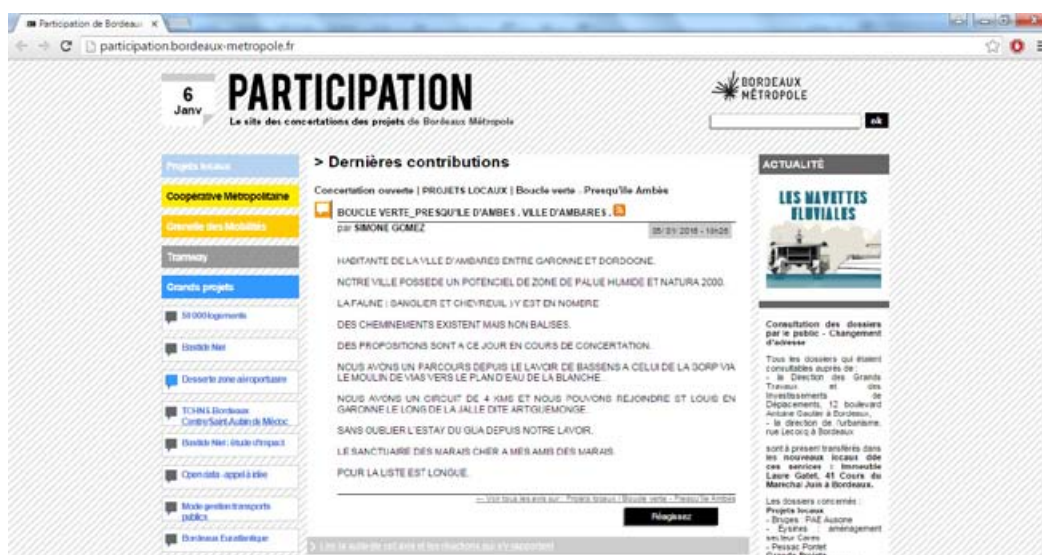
Participation de Bordeaux ×

participation.bordeaux-metropole.fr

6
Janv

PARTICIPATION
Le site des concertations des projets de Bordeaux Métropole

BORDEAUX MÉTROPOLE

ok

Projets locaux
Coopérative Métropolitaine
Grenelle des Mobilités
Tramway
Grands projets
50 000 logements
Bastide Niel
Desserte zone aéroportuaire
TCHNS Bordeaux Centre/Saint Aubin de Médoc
Bastide Niel : étude d'impact
Open data - appel à idée
Mode gestion transports publics
Bordeaux Euratlantique

> Dernières contributions

Concertation ouverte | PROJETS LOCAUX | Boucle verte - Presqu'île Ambès

BOUCLE VERTE_PRESQU'ILE D'AMBES . VILLE D'AMBARES .
par SIMONE GOMEZ 05/01/2016 - 10h26

HABITANTE DE LA VILLE D'AMBARES ENTRE GARONNE ET DORDOGNE.

NOTRE VILLE POSSEDE UN POTENCIEL DE ZONE DE PALUE HUMIDE ET NATURA 2000.

LA FAUNE ( SANGLIER ET CHEVREUIL ) Y EST EN NOMBRE

DES CHEMINEMENTS EXISTENT MAIS NON BALISES.

DES PROPOSITIONS SONT A CE JOUR EN COURS DE CONCERTATION.

NOUS AVONS UN PARCOURS DEPUIS LE LAVOIR DE BASSENS A CELUI DE LA SORP VIA LE MOULIN DE VIAS VERS LE PLAN D'EAU DE LA BLANCHE.

NOUS AVONS UN CIRCUIT DE 4 KMS ET NOUS POUVONS REJOINDRE ST LOUIS EN GARONNE LE LONG DE LA JALLE DITE ARTIGUEMONGE.

SANS OUBLIER L'ESTAY DU GUA DEPUIS NOTRE LAVOIR.

LE SANCTUAIRE DES MARAIS CHER A MES AMIS DES MARAIS.

POUR LA LISTE EST LONGUE.

— Voir tous les avis sur : Projets locaux | Boucle verte - Presqu'île Ambès

Réagissez

Lire la suite de cet avis et les réactions qui s'y rapportent

ACTUALITÉ

LES NAVETTES FLUVIALES

Consultation des dossiers par le public - Changement d'adresse

Tous les dossiers qui étaient consultables auprès de :
- la Direction des Grands Travaux et des Investissements de Déplacements, 12 boulevard Antoine Gautier à Bordeaux,
- la direction de l'urbanisme, rue Lecocq à Bordeaux

sont à présent transférés dans les nouveaux locaux de ces services : Immeuble Laure Gatet, 41 Cours du Maréchal Juin à Bordeaux.

Les dossiers concernés :
Projets locaux
- Bruges : PAE Ausone
- Eysines : aménagement secteur Carès
- Pessac Pontet
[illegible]